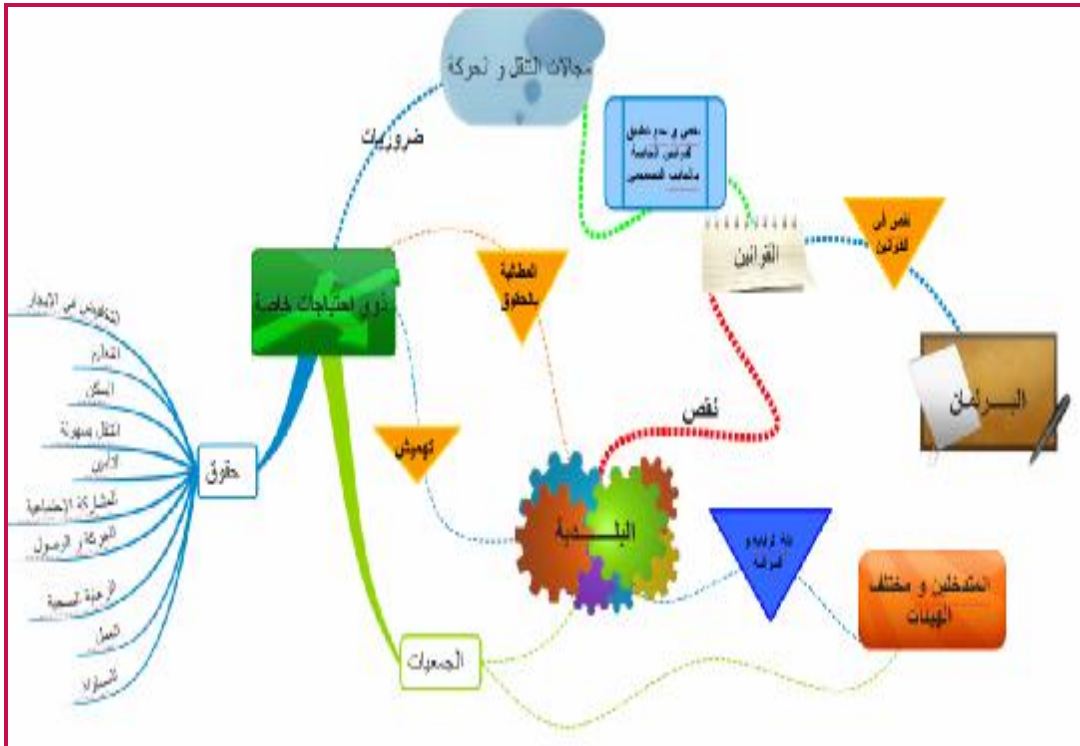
مجالات التنقل و الحركة

ضروريات

نص و عدم تطبيق القوانين الخاصة بالمعاقين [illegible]

القوانين

نص في القوانين

البرلمان

المطالبة بالحقوق

ذوي احتياجات خاصة

نقص

البلـــدية

تهميش

حقوق

التعويض في الإبحار

التعليم

السكن

التنقل بسهولة

الأمن

المشاركة الاجتماعية

الحركة و الوصول

الرعاية الصحية

العمل

المساواة

الجمعيات

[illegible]

المتدخلين و مختلف الهيئات